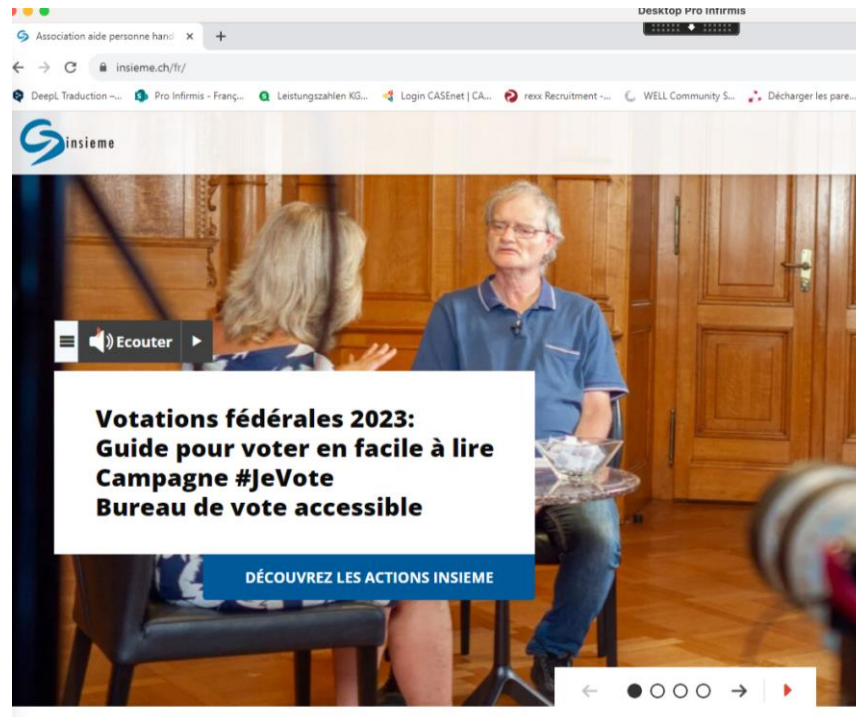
Desktop Pro Infirmis

Association aide personne hand ×  +

insieme.ch/fr/

DeepL Traduction –...  Pro Infirmis - Franç...  Leistungszahlen KG...  Login CASEnet | CA...  rexx Recruitment -...  WELL Community S...  Décharger les pare...

insieme

Ecouter

Votations fédérales 2023:
Guide pour voter en facile à lire
Campagne #JeVote
Bureau de vote accessible

DÉCOUVREZ LES ACTIONS INSIEME

← →